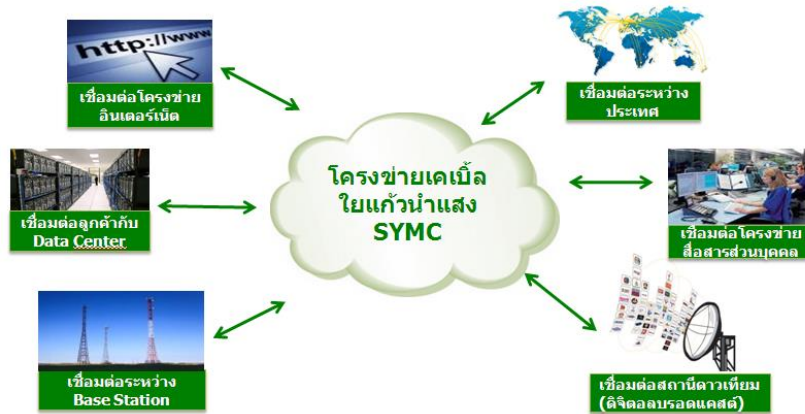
http://www

เชื่อมต่อโครงข่ายอินเตอร์เน็ต

เชื่อมต่อระหว่างประเทศ

โครงข่ายเคเบิ้ลใยแก้วนำแสง SYMC

เชื่อมต่อลูกค้ากับ Data Center

เชื่อมต่อโครงข่ายสื่อสารส่วนบุคคล

เชื่อมต่อระหว่าง Base Station

เชื่อมต่อสถานีดาวเทียม (ดิจิตอลบรอดแคสต์)